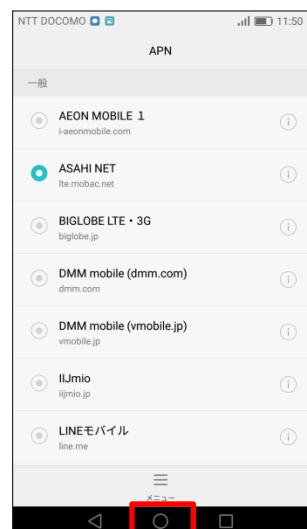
NTT DOCOMO 11:50

APN

一般

AEON MOBILE 1
i-aeonmobile.com

ASAHI NET
lte.mobac.net

BIGLOBE LTE・3G
biglobe.jp

DMM mobile (dmm.com)
dmm.com

DMM mobile (vmobile.jp)
vmobile.jp

IIJmio
iijmio.jp

LINEモバイル
line.me

メニュー